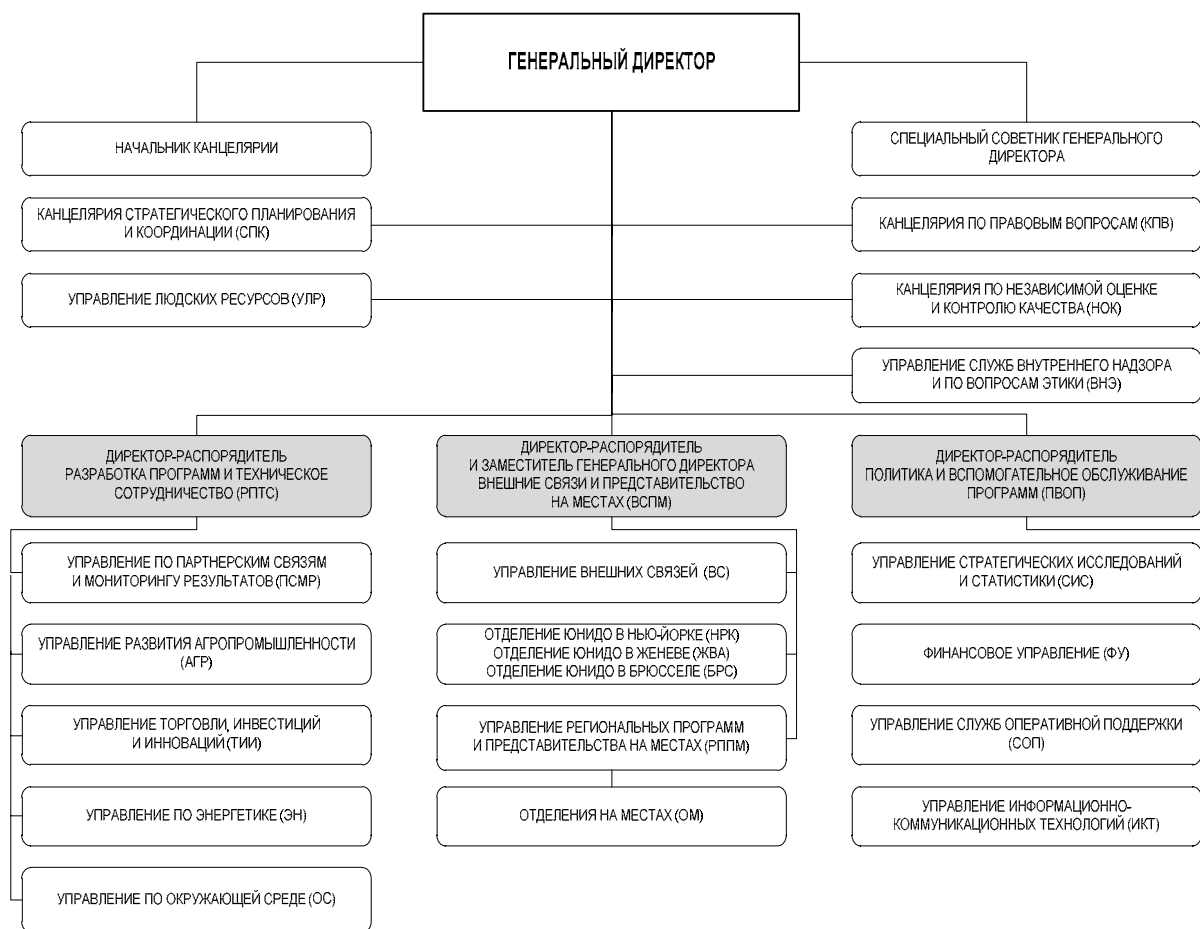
ГЕНЕРАЛЬНЫЙ ДИРЕКТОР

НАЧАЛЬНИК КАНЦЕЛЯРИИ

СПЕЦИАЛЬНЫЙ СОВЕТНИК ГЕНЕРАЛЬНОГО ДИРЕКТОРА

КАНЦЕЛЯРИЯ СТРАТЕГИЧЕСКОГО ПЛАНИРОВАНИЯ И КООРДИНАЦИИ (СПК)

КАНЦЕЛЯРИЯ ПО ПРАВОВЫМ ВОПРОСАМ (КПВ)

УПРАВЛЕНИЕ ЛЮДСКИХ РЕСУРСОВ (УЛР)

КАНЦЕЛЯРИЯ ПО НЕЗАВИСИМОЙ ОЦЕНКЕ И КОНТРОЛЮ КАЧЕСТВА (НОК)

УПРАВЛЕНИЕ СЛУЖБ ВНУТРЕННЕГО НАДЗОРА И ПО ВОПРОСАМ ЭТИКИ (ВНЭ)

ДИРЕКТОР-РАСПОРЯДИТЕЛЬ РАЗРАБОТКА ПРОГРАММ И ТЕХНИЧЕСКОЕ СОТРУДНИЧЕСТВО (РПТС)

УПРАВЛЕНИЕ ПО ПАРТНЕРСКИМ СВЯЗЯМ И МОНИТОРИНГУ РЕЗУЛЬТАТОВ (ПСМР)

УПРАВЛЕНИЕ РАЗВИТИЯ АГРОПРОМЫШЛЕННОСТИ (АГР)

УПРАВЛЕНИЕ ТОРГОВЛИ, ИНВЕСТИЦИЙ И ИННОВАЦИЙ (ТИИ)

УПРАВЛЕНИЕ ПО ЭНЕРГЕТИКЕ (ЭН)

УПРАВЛЕНИЕ ПО ОКРУЖАЮЩЕЙ СРЕДЕ (ОС)

ДИРЕКТОР-РАСПОРЯДИТЕЛЬ И ЗАМЕСТИТЕЛЬ ГЕНЕРАЛЬНОГО ДИРЕКТОРА ВНЕШНИЕ СВЯЗИ И ПРЕДСТАВИТЕЛЬСТВО НА МЕСТАХ (ВСПМ)

УПРАВЛЕНИЕ ВНЕШНИХ СВЯЗЕЙ (ВС)

ОТДЕЛЕНИЕ ЮНИДО В НЬЮ-ЙОРКЕ (НРК)
ОТДЕЛЕНИЕ ЮНИДО В ЖЕНЕВЕ (ЖВА)
ОТДЕЛЕНИЕ ЮНИДО В БРЮССЕЛЕ (БРС)

УПРАВЛЕНИЕ РЕГИОНАЛЬНЫХ ПРОГРАММ И ПРЕДСТАВИТЕЛЬСТВА НА МЕСТАХ (РППМ)

ОТДЕЛЕНИЯ НА МЕСТАХ (ОМ)

ДИРЕКТОР-РАСПОРЯДИТЕЛЬ ПОЛИТИКА И ВСПОМОГАТЕЛЬНОЕ ОБСЛУЖИВАНИЕ ПРОГРАММ (ПВОП)

УПРАВЛЕНИЕ СТРАТЕГИЧЕСКИХ ИССЛЕДОВАНИЙ И СТАТИСТИКИ (СИС)

ФИНАНСОВОЕ УПРАВЛЕНИЕ (ФУ)

УПРАВЛЕНИЕ СЛУЖБ ОПЕРАТИВНОЙ ПОДДЕРЖКИ (СОП)

УПРАВЛЕНИЕ ИНФОРМАЦИОННО-КОММУНИКАЦИОННЫХ ТЕХНОЛОГИЙ (ИКТ)